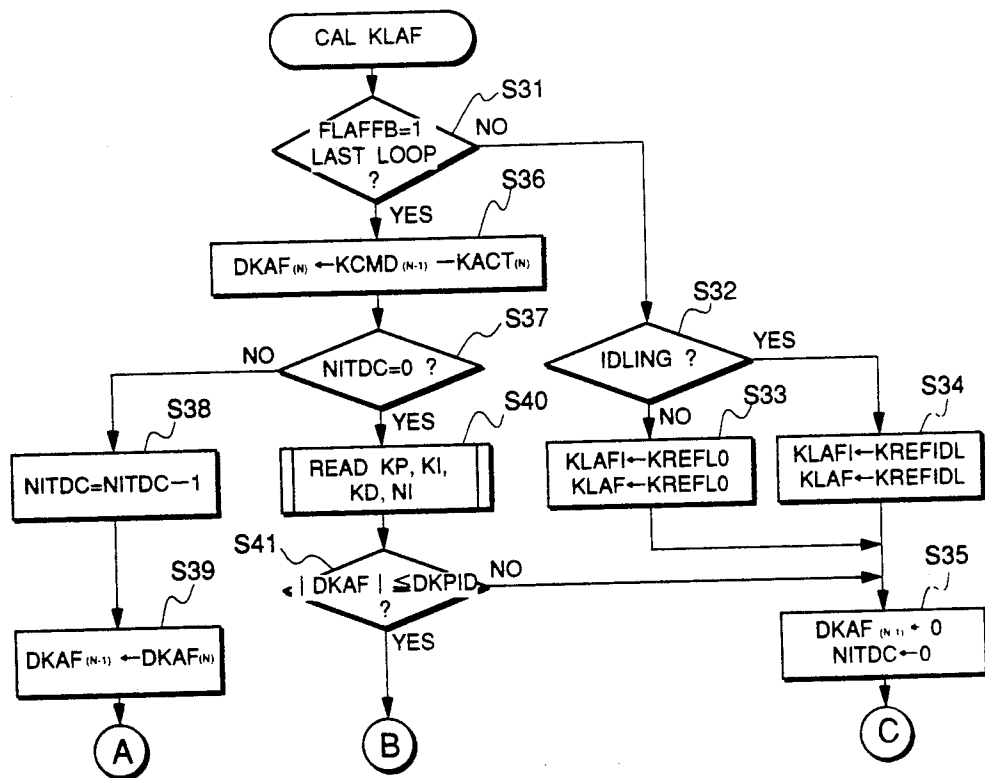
CAL KLAF

S31

FLAFFB=1 LAST LOOP ?

NO

YES

S36

$DKAF_{(N)} \leftarrow KCMD_{(N-1)} - KACT_{(N)}$

S37

NO

NITDC=0 ?

YES

S38

NITDC=NITDC−1

S39

$DKAF_{(N-1)} \leftarrow DKAF_{(N)}$

A

S40

READ KP, KI, KD, NI

S41

$|DKAF| \leq DKPID$ ?

NO

YES

B

S32

IDLING ?

YES

NO

S33

KLAFI←KREFL0
KLAF←KREFL0

S34

KLAFI←KREFIDL
KLAF←KREFIDL

S35

$DKAF_{(N-1)} \leftarrow 0$
NITDC←0

C